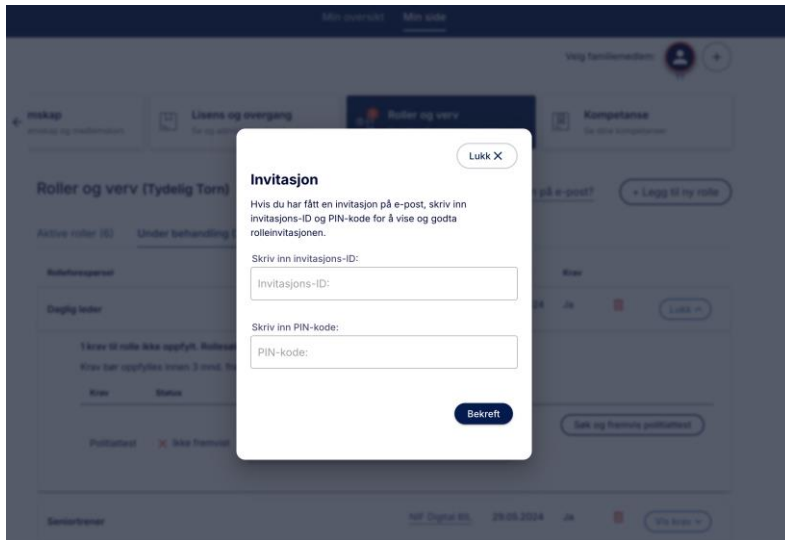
Min oversikt Min side

Velg familiemedlem:

mskap
Lisens og overgang
Roller og verv
Kompetanse
Se dine kompetanser

Roller og verv (Tydelig Torn)
på e-post?
+ Legg til ny rolle

Aktive roller (6)
Under behandling

Daglig leder
Ja
Lukk

1 krav til rolle ikke oppfylt.
Krav bør oppfylles innen 3 mnd.

Krav
Status

Politiattest
Ikke fremvist

Søk og fremvis politiattest

Seniortrener
NIF Digital BIL
29.05.2024
Ja
Vis krav

Lukk ✕

Invitasjon

Hvis du har fått en invitasjon på e-post, skriv inn invitasjons-ID og PIN-kode for å vise og godta rolleinvitasjonen.

Skriv inn invitasjons-ID:

Invitasjons-ID:

Skriv inn PIN-kode:

PIN-kode:

Bekreft